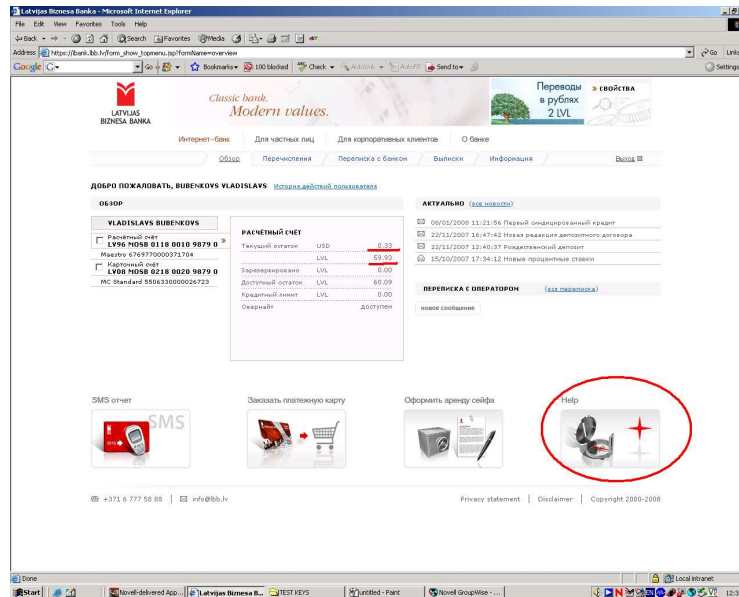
Latvijas Biznesa Banka - Microsoft Internet Explorer

File Edit View Favorites Tools Help

Back Search Favorites Media

Address https://ibank.lbb.lv/form_show_topmenu.jsp?formName=overview Go Links

Google G- Go Bookmarks 100 blocked Check AutoLink AutoFill Send to Settings

LATVIJAS BIZNESA BANKA

Classic bank. Modern values.

Переводы в рублях 2 LVL » свойства

Интернет-банк Для частных лиц Для корпоративных клиентов О банке

Обзор Перечисления Переписка с банком Выписки Информация Выход

ДОБРО ПОЖАЛОВАТЬ, BUBENKOVS VLADISLAVS История действий пользователя

ОБЗОР

VLADISLAVS BUBENKOVS

Расчётный счёт LV96 MOSB 0118 0010 9879 0
Maestro 6769770000371704

Карточный счёт LV08 MOSB 0218 0020 9879 0
MC Standard 5506330000026723

РАСЧЁТНЫЙ СЧЁТ

| | | |
|---|---|---|
| Текущий остаток | USD | 0.33 |
| | LVL | 59.93 |
| Зарезервировано | LVL | 0.00 |
| Доступный остаток | LVL | 60.09 |
| Кредитный лимит | LVL | 0.00 |
| Овердрафт | | Доступен |

АКТУАЛЬНО (все новости)

08/01/2008 11:21:56 Первый синдицированный кредит
22/11/2007 16:47:42 Новая редакция депозитного договора
22/11/2007 12:40:37 Рождественский депозит
15/10/2007 17:34:12 Новые процентные ставки

ПЕРЕПИСКА С ОПЕРАТОРОМ (вся переписка)

новое сообщение

SMS отчет

SMS

Заказать платежную карту

Оформить аренду сейфа

Help

+371 6 777 58 88 | info@lbb.lv

Privacy statement | Disclaimer | Copyright 2000-2008

Done Local intranet

Start Novell-delivered App... Latvijas Biznesa B... TEST KEYS untitled - Paint Novell GroupWise - ... 12:3